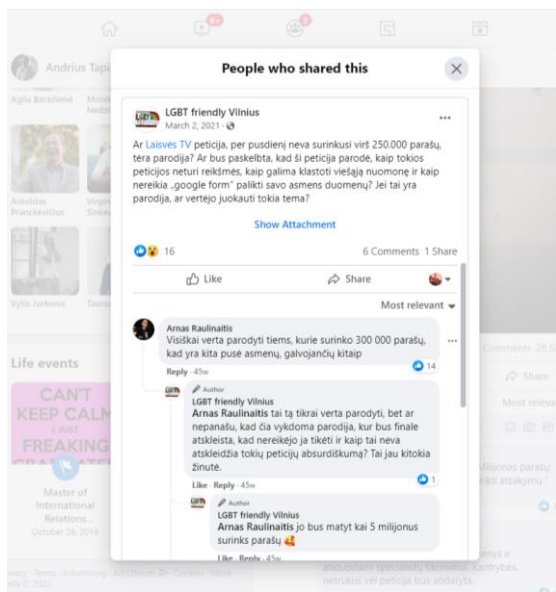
People who shared this

LGBT friendly Vilnius
March 2, 2021 ·

Ar Laisvės TV peticija, per pusdienį neva surinkusi virš 250.000 parašų, tėra parodija? Ar bus paskelbta, kad ši peticija parodė, kaip tokios peticijos neturi reikšmės, kaip galima klastoti viešąją nuomonę ir kaip nereikia „google form" palikti savo asmens duomenų? Jei tai yra parodija, ar vertėjo juokauti tokia tema?

Show Attachment

16

6 Comments 1 Share

Like

Share

Most relevant

Arnas Raulinaitis
Visiškai verta parodyti tiems, kurie surinko 300 000 parašų, kad yra kita pusė asmenų, galvojančių kitaip

Reply · 45w

14

Author
LGBT friendly Vilnius
Arnas Raulinaitis tai tą tikrai verta parodyti, bet ar nepanašu, kad čia vykdoma parodija, kur bus finale atskleista, kad nereikėjo ją tikėti ir kad tai neva atskleidžia tokių peticijų absurdiškumą? Tai jau kitokia žinutė.

Like · Reply · 45w

1

Author
LGBT friendly Vilnius
Arnas Raulinaitis jo bus matyt kai 5 milijonus surinks parašų

Like · Reply · 45w

Andrius Tapi

Agila Barzdienė

Arnoldas Pranckevičius

Vytis Jurkonis

Life events

CAN'T KEEP CALM I JUST FREAKING

Master of International Relations...
October 26, 2016

Comments 20 S

Share

Most relevant

milijonas parašų

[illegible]